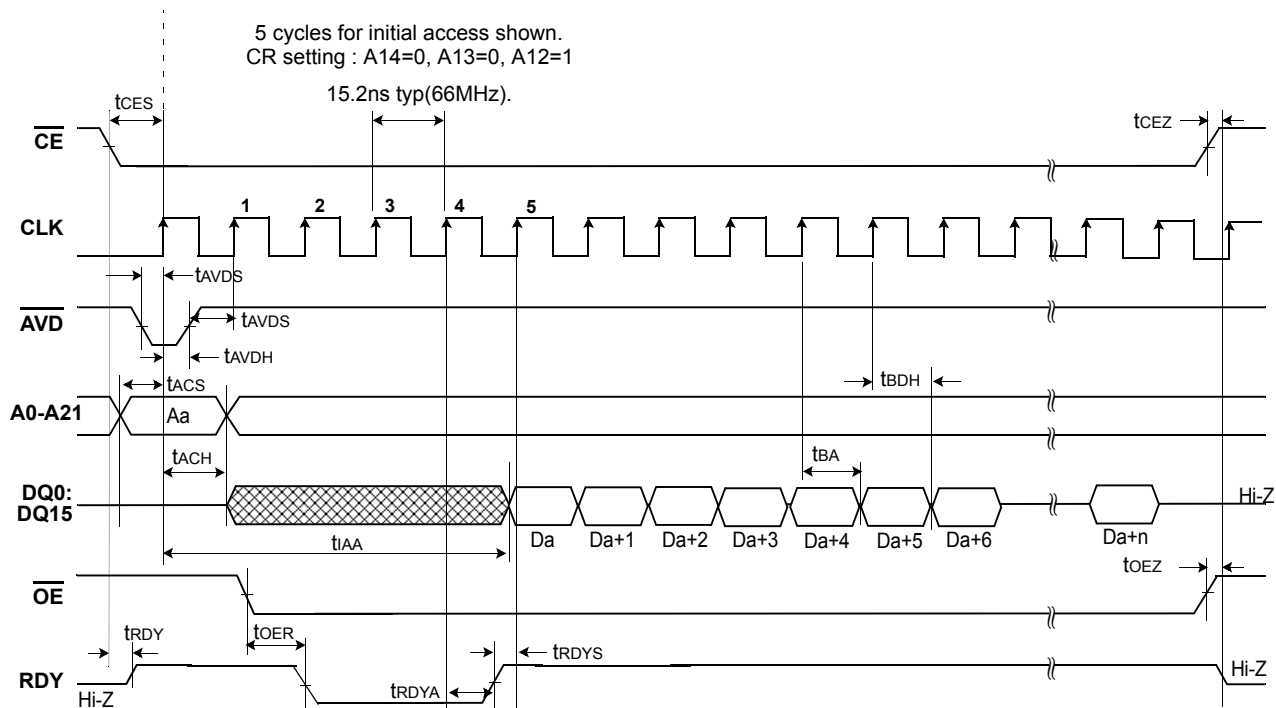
5 cycles for initial access shown.
CR setting : A14=0, A13=0, A12=1

15.2ns typ(66MHz).

tCES

tCEZ

$\overline{CE}$

CLK

1 2 3 4 5

tAVDS

tAVDS

$\overline{AVD}$

tAVDH

tACS

tBDH

A0-A21

Aa

tACH

tBA

DQ0:
DQ15

Hi-Z

tIAA

Da Da+1 Da+2 Da+3 Da+4 Da+5 Da+6 Da+n

tOEZ

$\overline{OE}$

tRDY

tOER

tRDYS

RDY

Hi-Z

tRDYA

Hi-Z